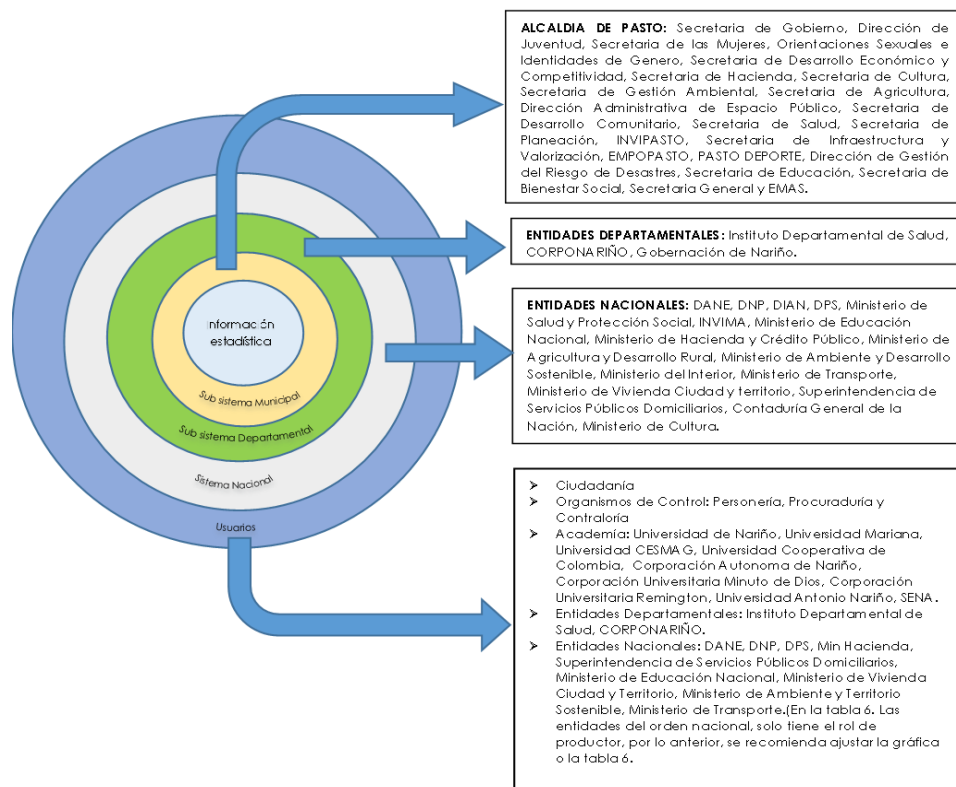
Información estadística

Sub sistema Municipal

Sub sistema Departamental

Sistema Nacional

Usuarios

**ALCALDIA DE PASTO:** Secretaria de Gobierno, Dirección de Juventud, Secretaria de las Mujeres, Orientaciones Sexuales e Identidades de Genero, Secretaria de Desarrollo Económico y Competitividad, Secretaria de Hacienda, Secretaria de Cultura, Secretaria de Gestión Ambiental, Secretaria de Agricultura, Dirección Administrativa de Espacio Público, Secretaria de Desarrollo Comunitario, Secretaria de Salud, Secretaria de Planeación, INVIPASTO, Secretaria de Infraestructura y Valorización, EMPOPASTO, PASTO DEPORTE, Dirección de Gestión del Riesgo de Desastres, Secretaria de Educación, Secretaria de Bienestar Social, Secretaria General y EMAS.

**ENTIDADES DEPARTAMENTALES:** Instituto Departamental de Salud, CORPONARIÑO, Gobernación de Nariño.

**ENTIDADES NACIONALES:** DANE, DNP, DIAN, DPS, Ministerio de Salud y Protección Social, INVIMA, Ministerio de Educación Nacional, Ministerio de Hacienda y Crédito Público, Ministerio de Agricultura y Desarrollo Rural, Ministerio de Ambiente y Desarrollo Sostenible, Ministerio del Interior, Ministerio de Transporte, Ministerio de Vivienda Ciudad y territorio, Superintendencia de Servicios Públicos Domiciliarios, Contaduría General de la Nación, Ministerio de Cultura.

- Ciudadanía
- Organismos de Control: Personería, Procuraduría y Contraloría
- Académia: Universidad de Nariño, Universidad Mariana, Universidad CESMAG, Universidad Cooperativa de Colombia, Corporación Autonoma de Nariño, Corporación Universitaria Minuto de Dios, Corporación Universitaria Remington, Universidad Antonio Nariño, SENA.
- Entidades Departamentales: Instituto Departamental de Salud, CORPONARIÑO.
- Entidades Nacionales: DANE, DNP, DPS, Min Hacienda, Superintendencia de Servicios Públicos Domiciliarios, Ministerio de Educación Nacional, Ministerio de Vivienda Ciudad y Territorio, Ministerio de Ambiente y Territorio Sostenible, Ministerio de Transporte.(En la tabla 6. Las entidades del orden nacional, solo tiene el rol de productor, por lo anterior, se recomienda ajustar la gráfica o la tabla 6.